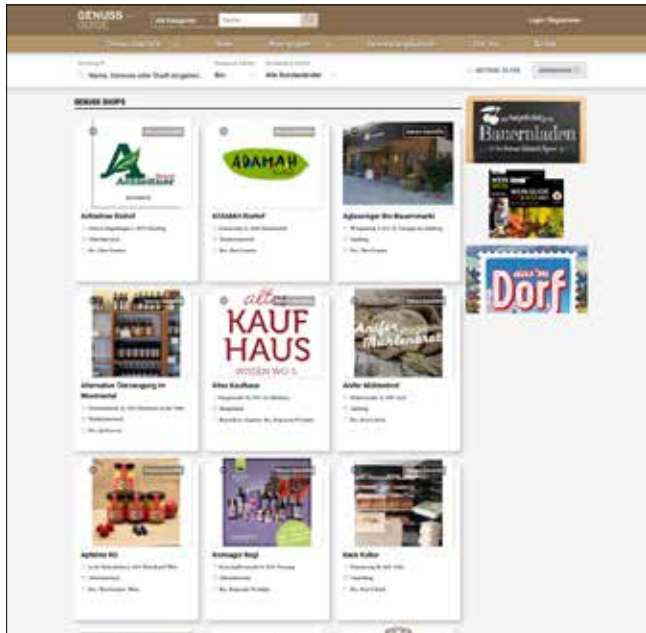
GENUSS GUIDE

Login / Registrieren

GENUSS SHOPS

Achleitner Biohof

ADAMAH Biohof

Aglassinger Bio-Bauernmarkt

Alternative Obstversorgung im Mostviertel

Altes Kaufhaus

Anifer Mühlenbrot

Apfeline Bio

Aromagut Bogl

Back Kultur

ADAMAH

alte KAUF HAUS

Bauernladen

Dorf

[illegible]